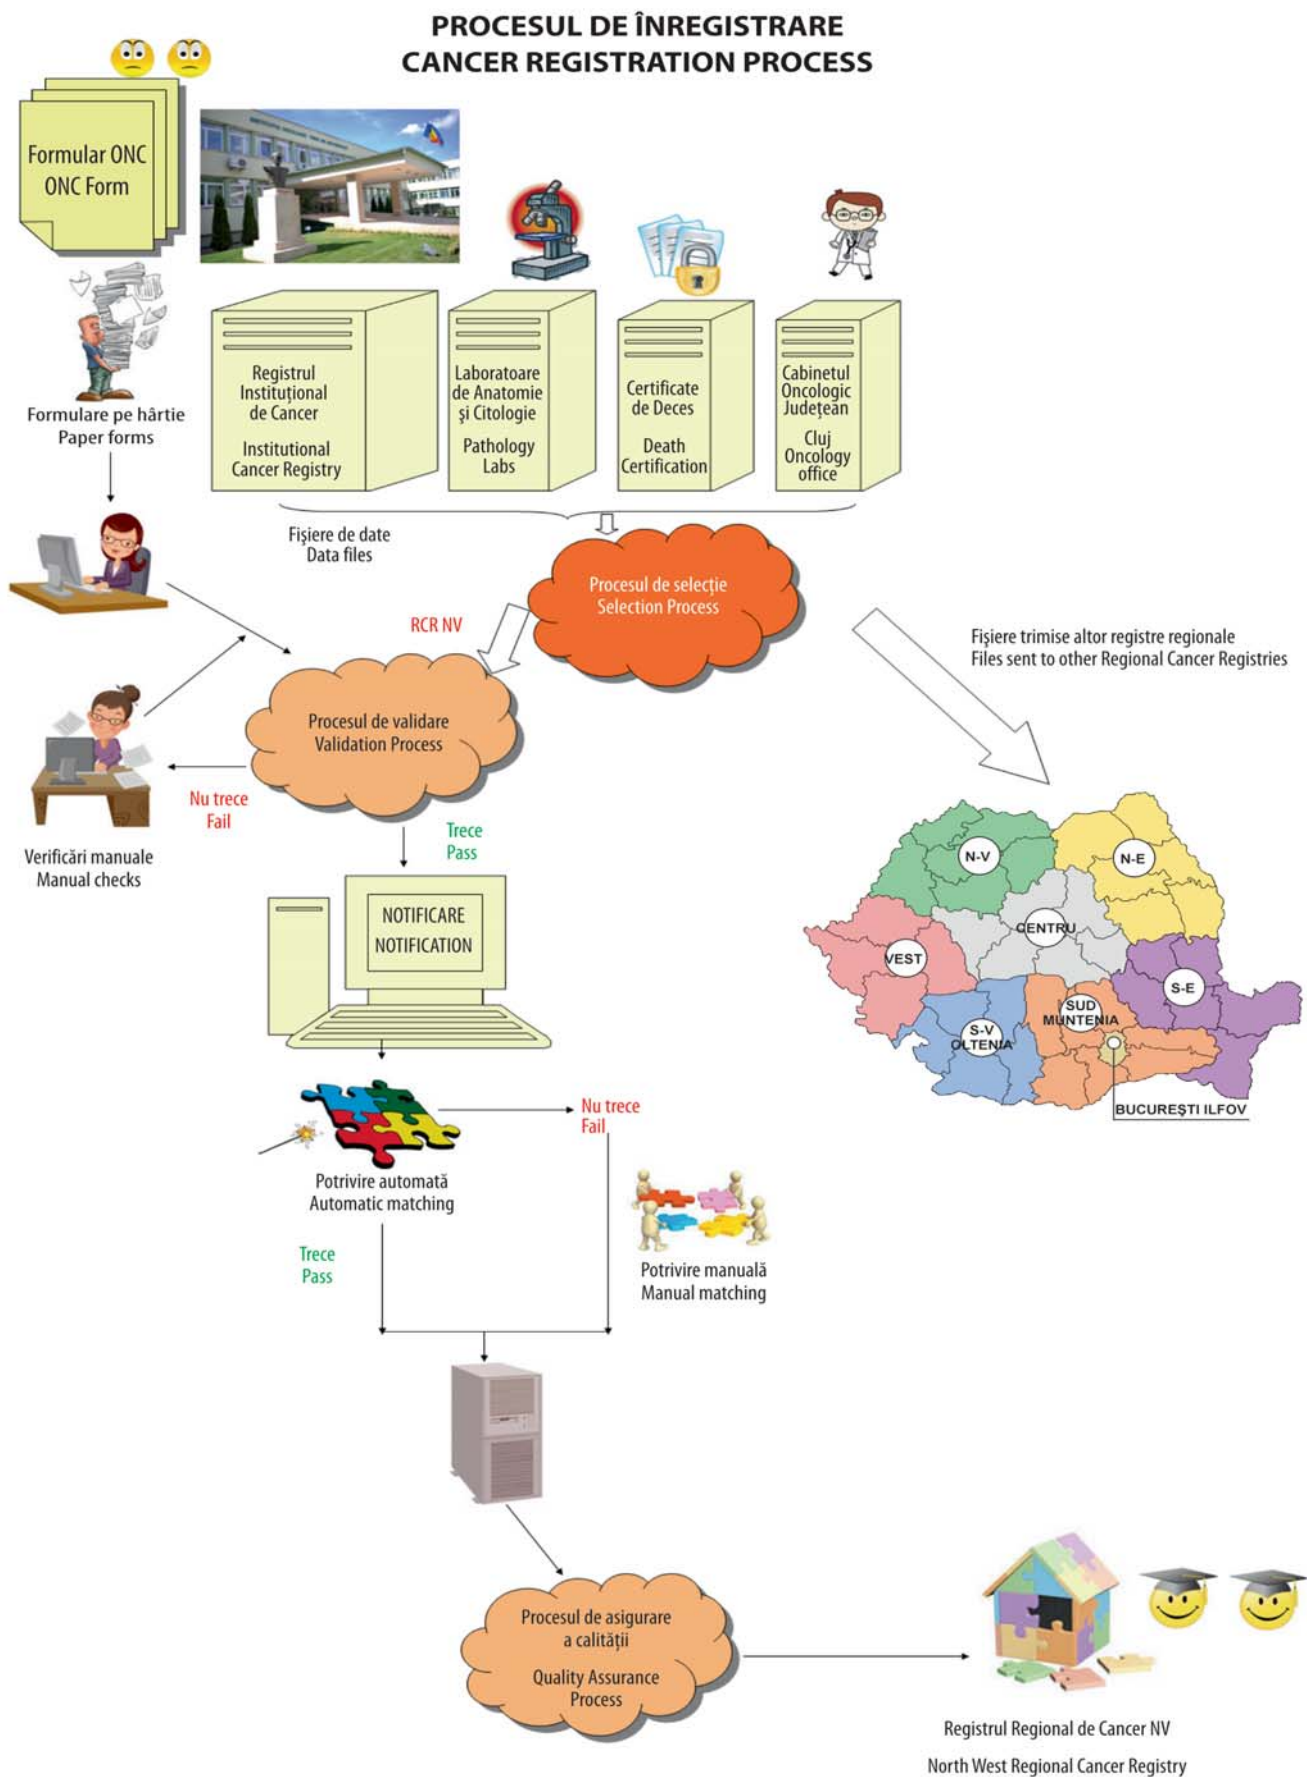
PROCESUL DE ÎNREGISTRARE
CANCER REGISTRATION PROCESS

Formular ONC
ONC Form

Formulare pe hârtie
Paper forms

Registrul Instituțional de Cancer

Institutional Cancer Registry

Laboratoare de Anatomie și Citologie

Pathology Labs

Certificate de Deces

Death Certification

Cabinetul Oncologic Județean

Cluj Oncology office

Fișiere de date
Data files

Procesul de selecție
Selection Process

RCR NV

Fișiere trimise altor registre regionale
Files sent to other Regional Cancer Registries

Procesul de validare
Validation Process

Nu trece
Fail

Verificări manuale
Manual checks

Trece
Pass

N-V
N-E
CENTRU
VEST
S-E
SUD MUNTENIA
S-V OLTENIA
BUCUREȘTI ILFOV

NOTIFICARE
NOTIFICATION

Nu trece
Fail

Potrivire automată
Automatic matching

Potrivire manuală
Manual matching

Trece
Pass

Procesul de asigurare a calității

Quality Assurance Process

Registrul Regional de Cancer NV

North West Regional Cancer Registry